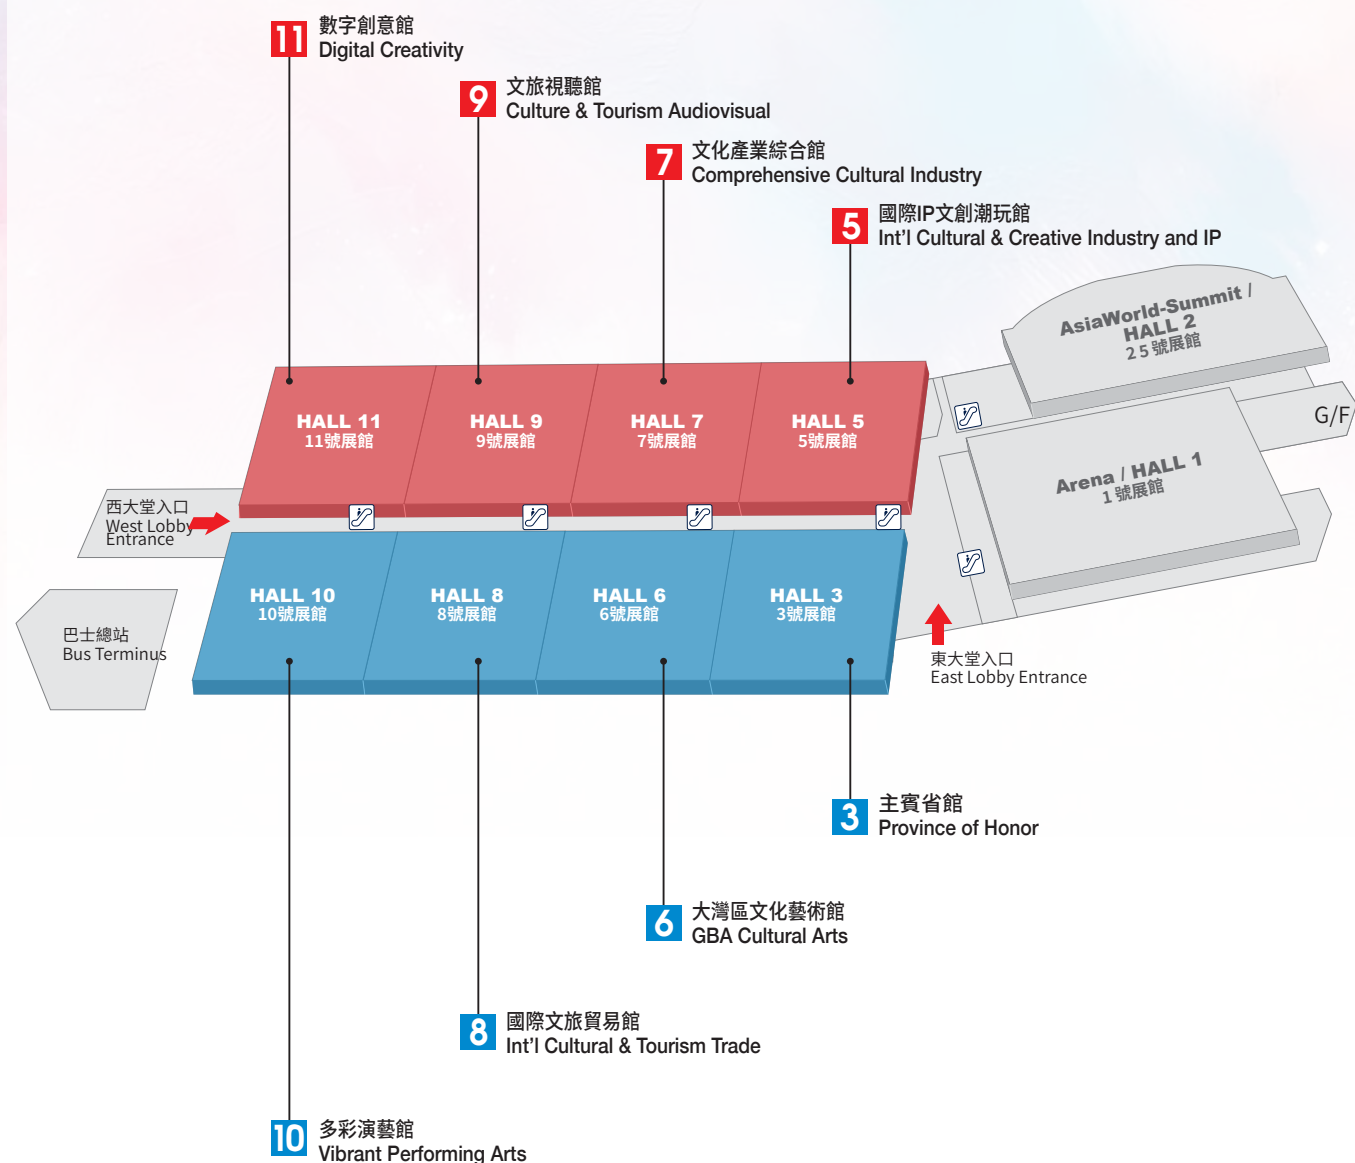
11 數字創意館
Digital Creativity

9 文旅視聽館
Culture & Tourism Audiovisual

7 文化產業綜合館
Comprehensive Cultural Industry

5 國際IP文創潮玩館
Int'l Cultural & Creative Industry and IP

AsiaWorld-Summit / HALL 2
25號展館

G/F

Arena / HALL 1
1號展館

HALL 11
11號展館

HALL 9
9號展館

HALL 7
7號展館

HALL 5
5號展館

西大堂入口
West Lobby Entrance

HALL 10
10號展館

HALL 8
8號展館

HALL 6
6號展館

HALL 3
3號展館

巴士總站
Bus Terminus

東大堂入口
East Lobby Entrance

3 主賓省館
Province of Honor

6 大灣區文化藝術館
GBA Cultural Arts

8 國際文旅貿易館
Int'l Cultural & Tourism Trade

10 多彩演藝館
Vibrant Performing Arts